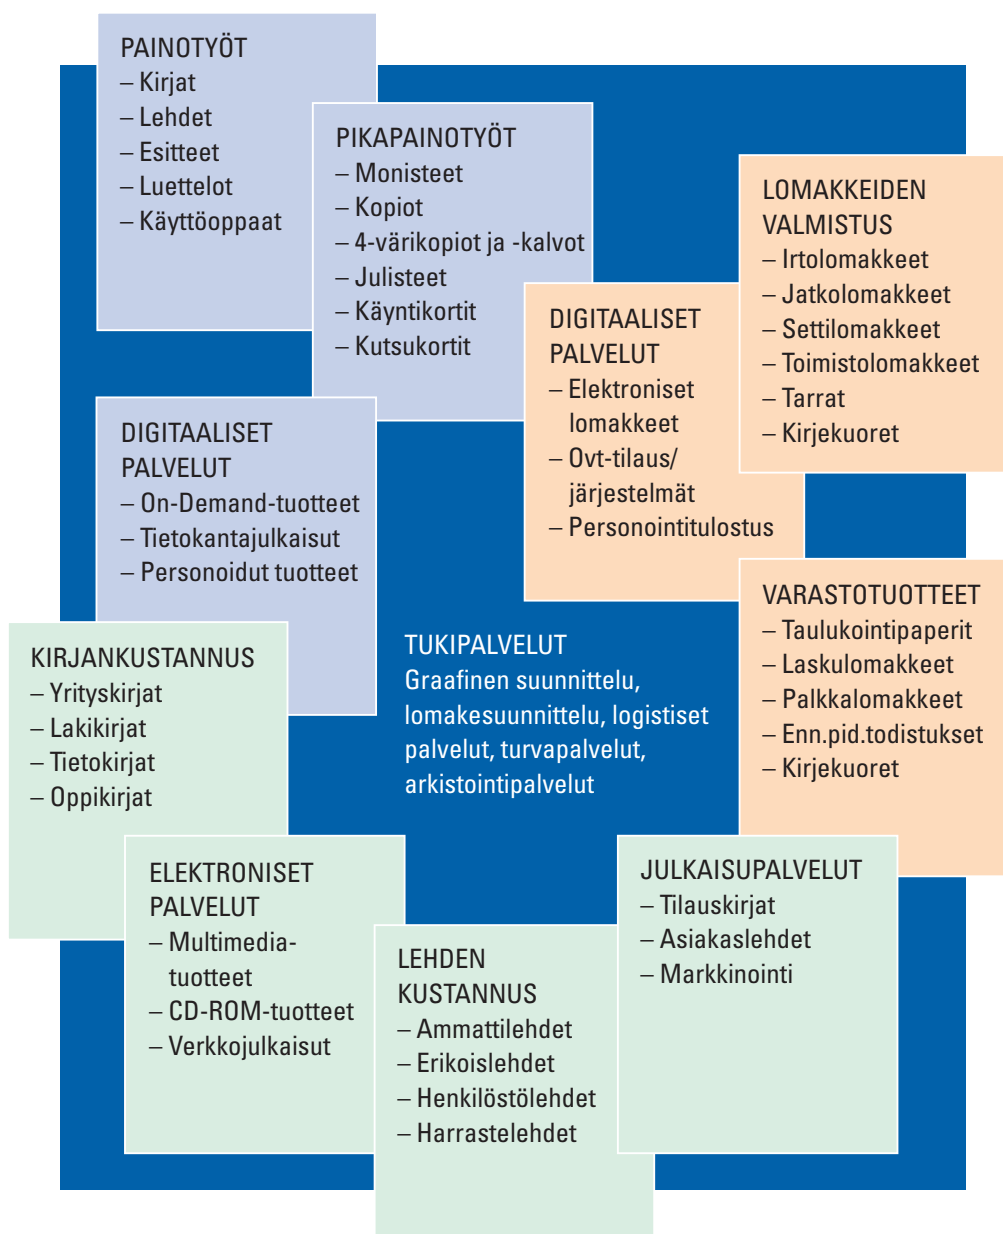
PAINOTYÖT
– Kirjat
– Lehdet
– Esitteet
– Luettelot
– Käyttöoppaat

PIKAPAINOTYÖT
– Monisteet
– Kopiot
– 4-värikopiot ja -kalvot
– Julisteet
– Käyntikortit
– Kutsukortit

LOMAKKEIDEN VALMISTUS
– Irtolomakkeet
– Jatkolomakkeet
– Settilomakkeet
– Toimistolomakkeet
– Tarrat
– Kirjekuoret

DIGITAALISET PALVELUT
– Elektroniset lomakkeet
– Ovt-tilaus/ järjestelmät
– Personointitulostus

DIGITAALISET PALVELUT
– On-Demand-tuotteet
– Tietokantajulkaisut
– Personoidut tuotteet

VARASTOTUOTTEET
– Taulukointipaperit
– Laskulomakkeet
– Palkkalomakkeet
– Enn.pid.todistukset
– Kirjekuoret

KIRJANKUSTANNUS
– Yrityskirjat
– Lakikirjat
– Tietokirjat
– Oppikirjat

TUKIPALVELUT
Graafinen suunnittelu, lomakesuunnittelu, logistiset palvelut, turvapalvelut, arkistointipalvelut

ELEKTRONISET PALVELUT
– Multimedia-tuotteet
– CD-ROM-tuotteet
– Verkkojulkaisut

LEHDEN KUSTANNUS
– Ammattilehdet
– Erikoislehdet
– Henkilöstölehdet
– Harrastelehdet

JULKAISUPALVELUT
– Tilauskirjat
– Asiakaslehdet
– Markkinointi